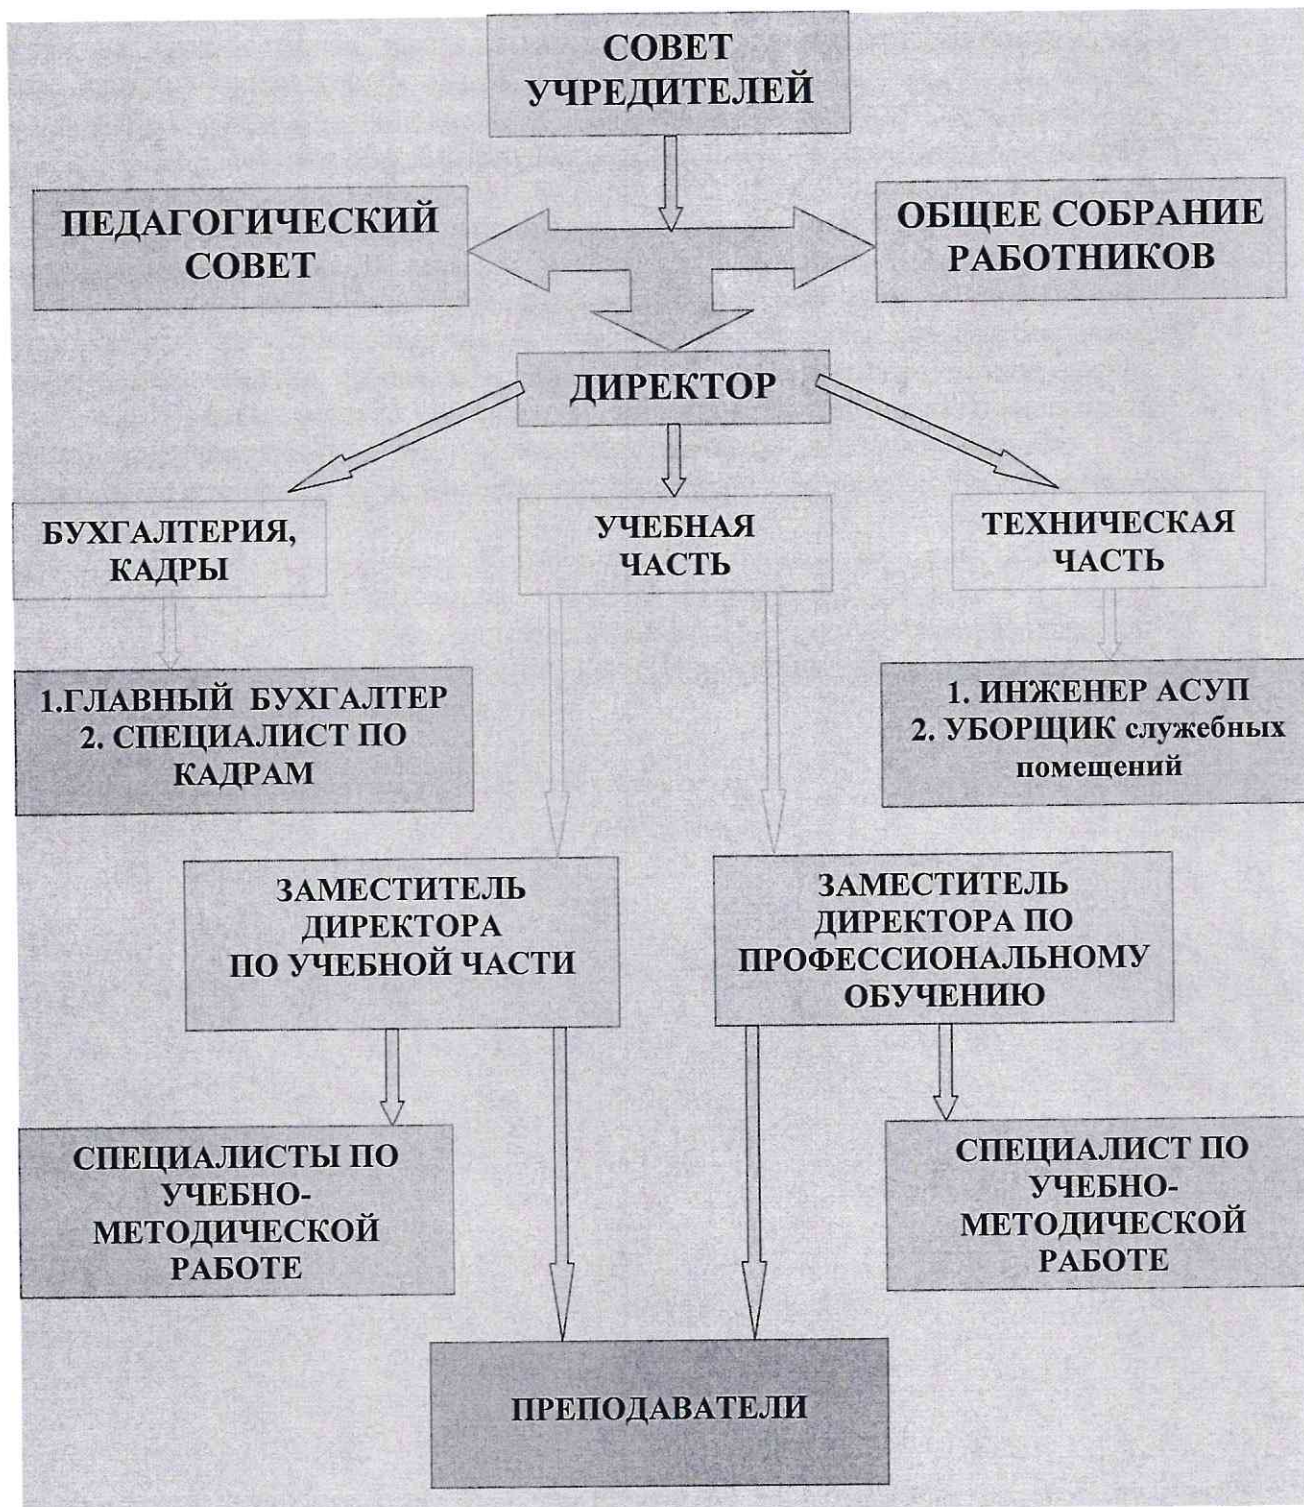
СОВЕТ УЧРЕДИТЕЛЕЙ

ПЕДАГОГИЧЕСКИЙ СОВЕТ

ОБЩЕЕ СОБРАНИЕ РАБОТНИКОВ

ДИРЕКТОР

БУХГАЛТЕРИЯ, КАДРЫ

УЧЕБНАЯ ЧАСТЬ

ТЕХНИЧЕСКАЯ ЧАСТЬ

1.ГЛАВНЫЙ БУХГАЛТЕР
2. СПЕЦИАЛИСТ ПО КАДРАМ

1. ИНЖЕНЕР АСУП
2. УБОРЩИК служебных помещений

ЗАМЕСТИТЕЛЬ ДИРЕКТОРА ПО УЧЕБНОЙ ЧАСТИ

ЗАМЕСТИТЕЛЬ ДИРЕКТОРА ПО ПРОФЕССИОНАЛЬНОМУ ОБУЧЕНИЮ

СПЕЦИАЛИСТЫ ПО УЧЕБНО-МЕТОДИЧЕСКОЙ РАБОТЕ

СПЕЦИАЛИСТ ПО УЧЕБНО-МЕТОДИЧЕСКОЙ РАБОТЕ

ПРЕПОДАВАТЕЛИ